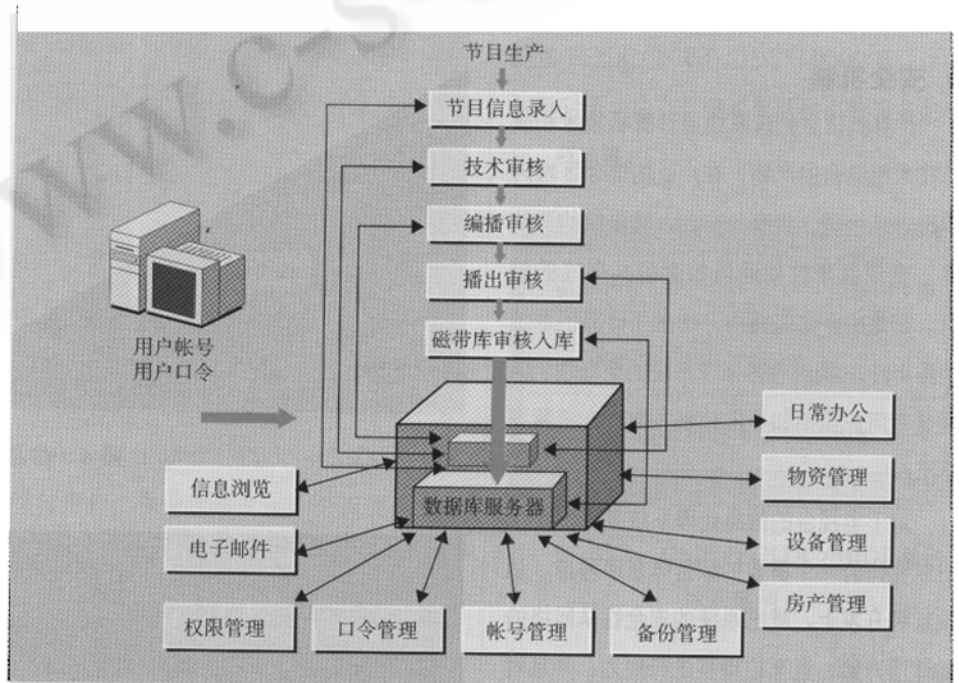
节目生产

节目信息录入

技术审核

编播审核

播出审核

磁带库审核入库

用户帐号
用户口令

数据库服务器

日常办公

物资管理

设备管理

房产管理

信息浏览

电子邮件

权限管理

口令管理

帐号管理

备份管理

WWW.C-S